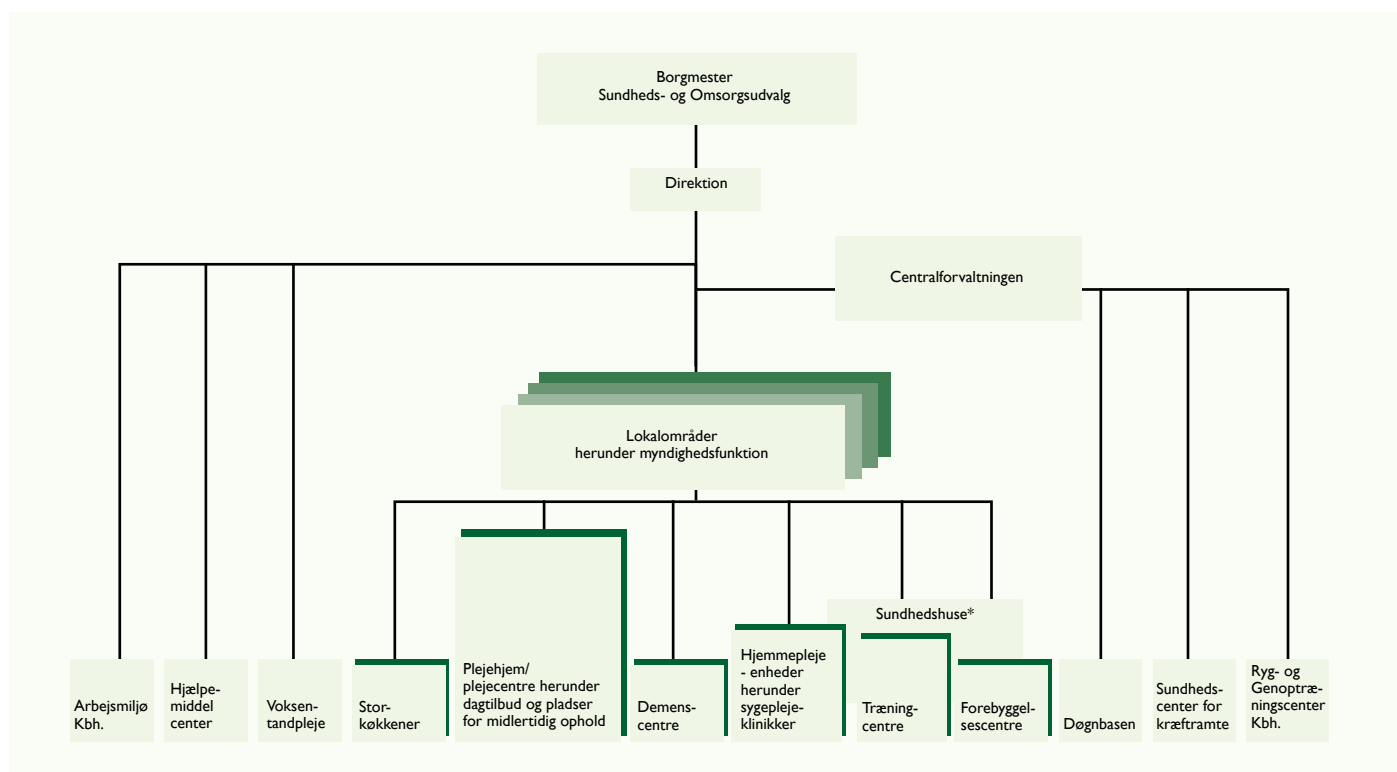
Borgmester
Sundheds- og Omsorgsudvalg

Direktion

Centralforvaltningen

Lokalområder
herunder myndighedsfunktion

Sundhedshuse*

Arbejsmiljø Kbh.

Hjælpemiddel center

Voksentandpleje

Storkøkkener

Plejehjem/ plejecentre herunder dagtilbud og pladser for midlertidig ophold

Demenscentre

Hjemmepleje - enheder herunder sygeplejeklinikker

Træningcentre

Forebyggelsescentre

Døgnbasen

Sundhedscenter for kræftramte

Ryg- og Genoptræningscenter Kbh.